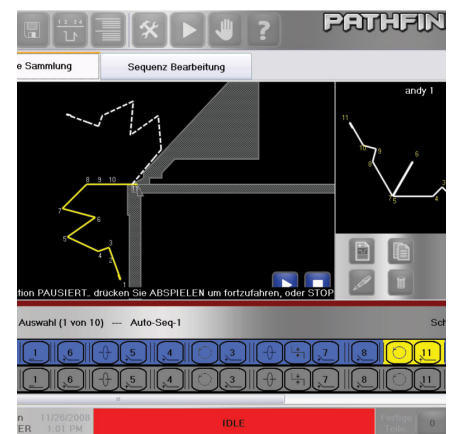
1 2 3 4

?

PATHFIN

e Sammlung

Sequenz Bearbeitung

andy 1

8 9 10

11

7

6

5

4

3

2

1

11

10

9

8

7

6

5

4

3

tion PAUSIERT. drücken Sie ABSPIELEN um fortzufahren, oder STOP

Auswahl (1 von 10) --- Auto-Seq-1

Sch

1 6 5 4 3 7 8 11

1 6 5 4 3 7 8 11

n 11/26/2008
ER 1:01 PM

IDLE

0